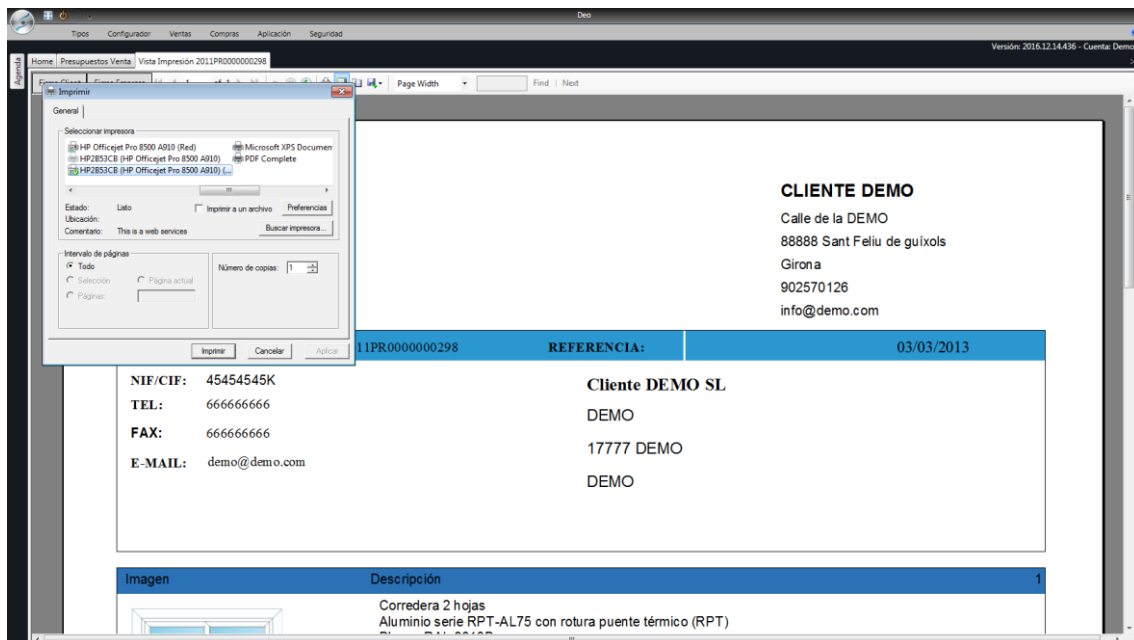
Deo

Tipos Configurador Ventas Compras Aplicación Seguridad

Versión: 2016.12.14.436 - Cuenta: Demo

Agenda

Home Presupuestos Venta Vista Impresión 2011PR0000000298

Page Width Find | Next

Imprimir

General

Seleccionar impresora

HP Officejet Pro 8500 A910 (Red)
HP2B53CB (HP Officejet Pro 8500 A910)
HP2B53CB (HP Officejet Pro 8500 A910) (...
Microsoft XPS Documen
PDF Complete

Estado: Listo
Ubicación:
Comentario: This is a web services

Imprimir a un archivo
Preferencias
Buscar impresora...

Intervalo de páginas
Todo
Selección
Página actual
Páginas:

Número de copias: 1

Imprimir Cancelar Aplicar

CLIENTE DEMO
Calle de la DEMO
88888 Sant Feliu de guíxols
Girona
902570126
info@demo.com

11PR0000000298 REFERENCIA: 03/03/2013

NIF/CIF: 45454545K
TEL: 666666666
FAX: 666666666
E-MAIL: demo@demo.com

Cliente DEMO SL
DEMO
17777 DEMO
DEMO

| Imagen | Descripción | 1 |
|---|---|---|
| | Corredera 2 hojas<br>Aluminio serie RPT-AL75 con rotura puente térmico (RPT) | |